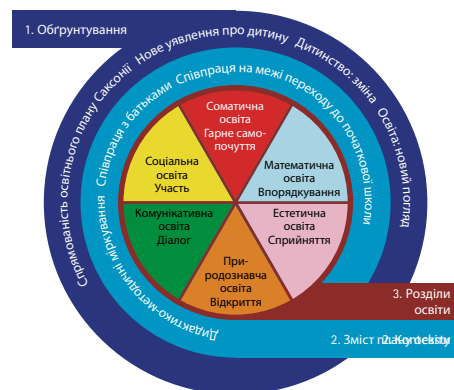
1. Обґрунтування

Спрямованість освітнього плану Саксонії Нове уявлення про дитину Дитинство: зміна Освіта: новий погляд

Дидактико-методичні міркування

Співпраця з батьками Співпраця на межі переходу до початкової школи

Соматична освіта Гарне самопочуття

Математична освіта Впорядкування

Естетична освіта Сприйняття

Природознавча освіта Відкриття

Комунікативна освіта Діалог

Соціальна освіта Участь

3. Розділи освіти

2. Зміст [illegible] Контексти